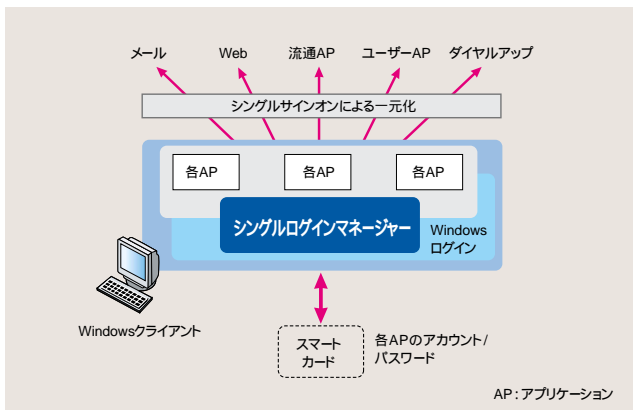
メール

Web

流通AP

ユーザーAP

ダイヤルアップ

シングルサインオンによる一元化

各AP

各AP

各AP

シングルログインマネージャー

Windows
ログイン

Windowsクライアント

スマート
カード

各APのアカウント/
パスワード

AP：アプリケーション